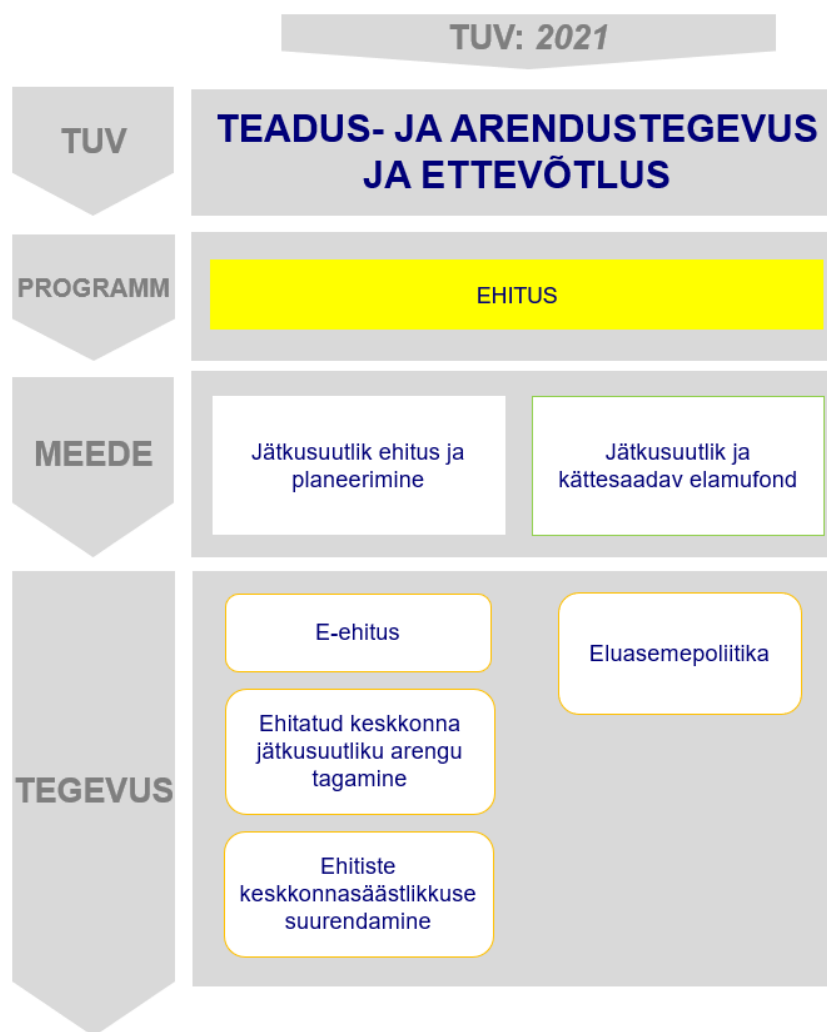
TUV: 2021

TUV

TEADUS- JA ARENDUSTEGEVUS JA ETTEVÕTLUS

PROGRAMM

EHITUS

MEEDE

Jätkusuutlik ehitus ja planeerimine

Jätkusuutlik ja kättesaadav elamufond

TEGEVUS

E-ehitus

Ehitatud keskkonna jätkusuutliku arengu tagamine

Ehitiste keskkonnasäästlikkuse suurendamine

Eluasemepoliitika